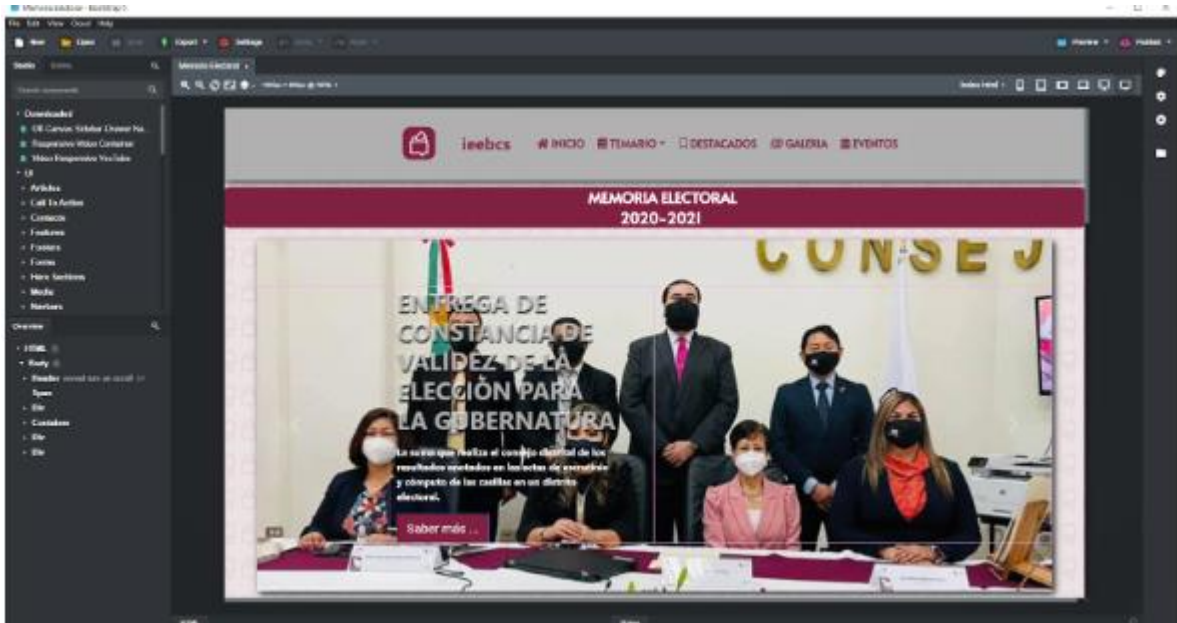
MemoriaElectoral - Bootstrap S

File Edit View Cloud Help

New Open Save Export Settings Undo Redo Preview Publish

Studio Online

Memoria Electoral

Search components

Downloaded
Off Canvas Sidebar Drawer Na...
Responsive Video Container
Video Responsive YouTube
UI
Articles
Call To Action
Contacts
Features
Footers
Forms
Hero Sections
Media
Navbars

Overview

HTML
Body
Header
Span
Div
Container
Div
Div

ieebcs INICIO TEMARIO DESTACADOS GALERIA EVENTOS

MEMORIA ELECTORAL
2020-2021

CONSEJ

ENTREGA DE CONSTANCIA DE VALIDEZ DE LA ELECCIÓN PARA LA GUBERNATURA

La suma que realiza el consejo distrital de los resultados anotados en las actas de escrutinio y cómputo de las casillas en un distrito electoral.

Saber más ...